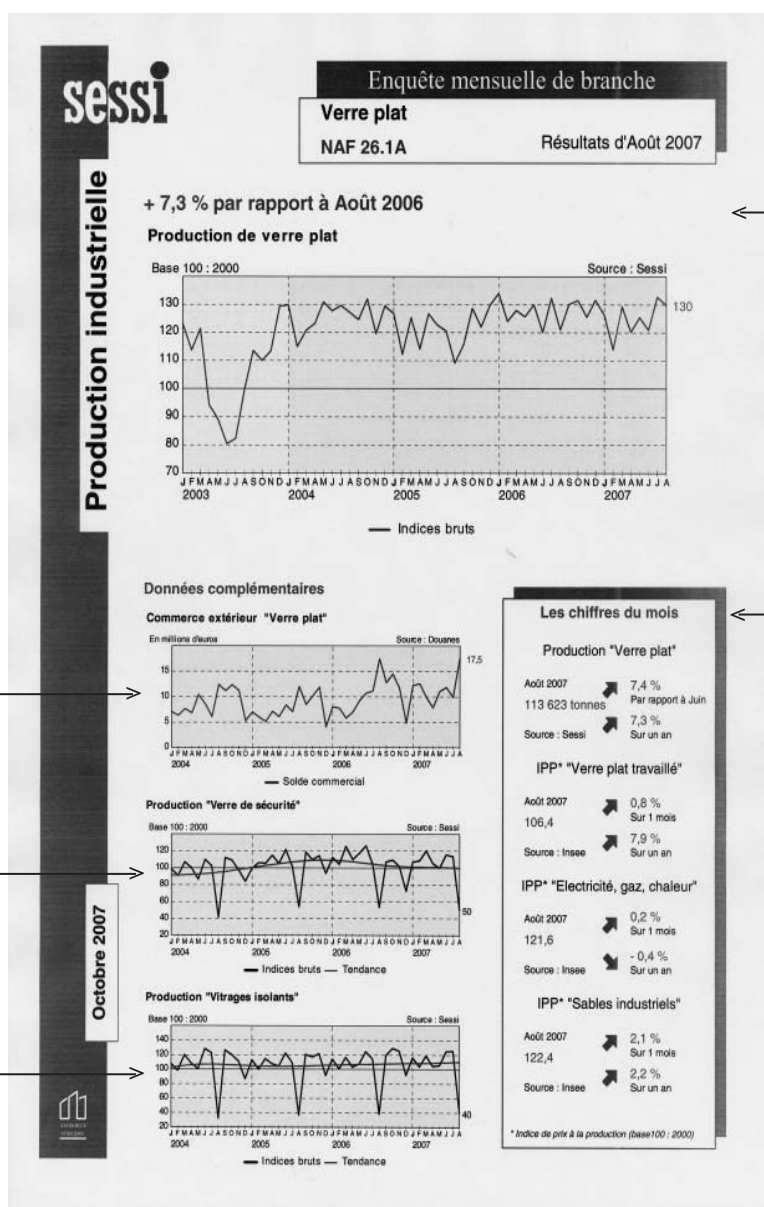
sessi

Production industrielle

Enquête mensuelle de branche

Verre plat

NAF 26.1A

Résultats d'Août 2007

+ 7,3 % par rapport à Août 2006

Production de verre plat

Base 100 : 2000

Source : Sessi

130 120 110 100 90 80 70

130

J F M A M J J A S O N D J F M A M J J A S O N D J F M A M J J A S O N D J F M A M J J A S O N D J F M A M J J A
2003 2004 2005 2006 2007

Indices bruts

Données complémentaires

Commerce extérieur "Verre plat"

En milliers d'euros

Source : Douanes

15 10 5 0

17,5

2004 2005 2006 2007

Solde commercial

Production "Verre de sécurité"

Base 100 : 2000

Source : Sessi

120 100 80 60 40 20

50

2004 2005 2006 2007

Indices bruts — Tendance

Production "Vitrages isolants"

Base 100 : 2000

Source : Sessi

140 120 100 80 60 40 20

40

2004 2005 2006 2007

Indices bruts — Tendance

Octobre 2007

Les chiffres du mois

Production "Verre plat"

Août 2007
113 623 tonnes
7,4 %
Par rapport à Juin
7,3 %
Sur un an
Source : Sessi

IPP* "Verre plat travaillé"

Août 2007
106,4
0,8 %
Sur 1 mois
7,9 %
Sur un an
Source : Insee

IPP* "Electricité, gaz, chaleur"

Août 2007
121,6
0,2 %
Sur 1 mois
- 0,4 %
Sur un an
Source : Insee

IPP* "Sables industriels"

Août 2007
122,4
2,1 %
Sur 1 mois
2,2 %
Sur un an
Source : Insee

* Indice de prix à la production (base100 : 2000)